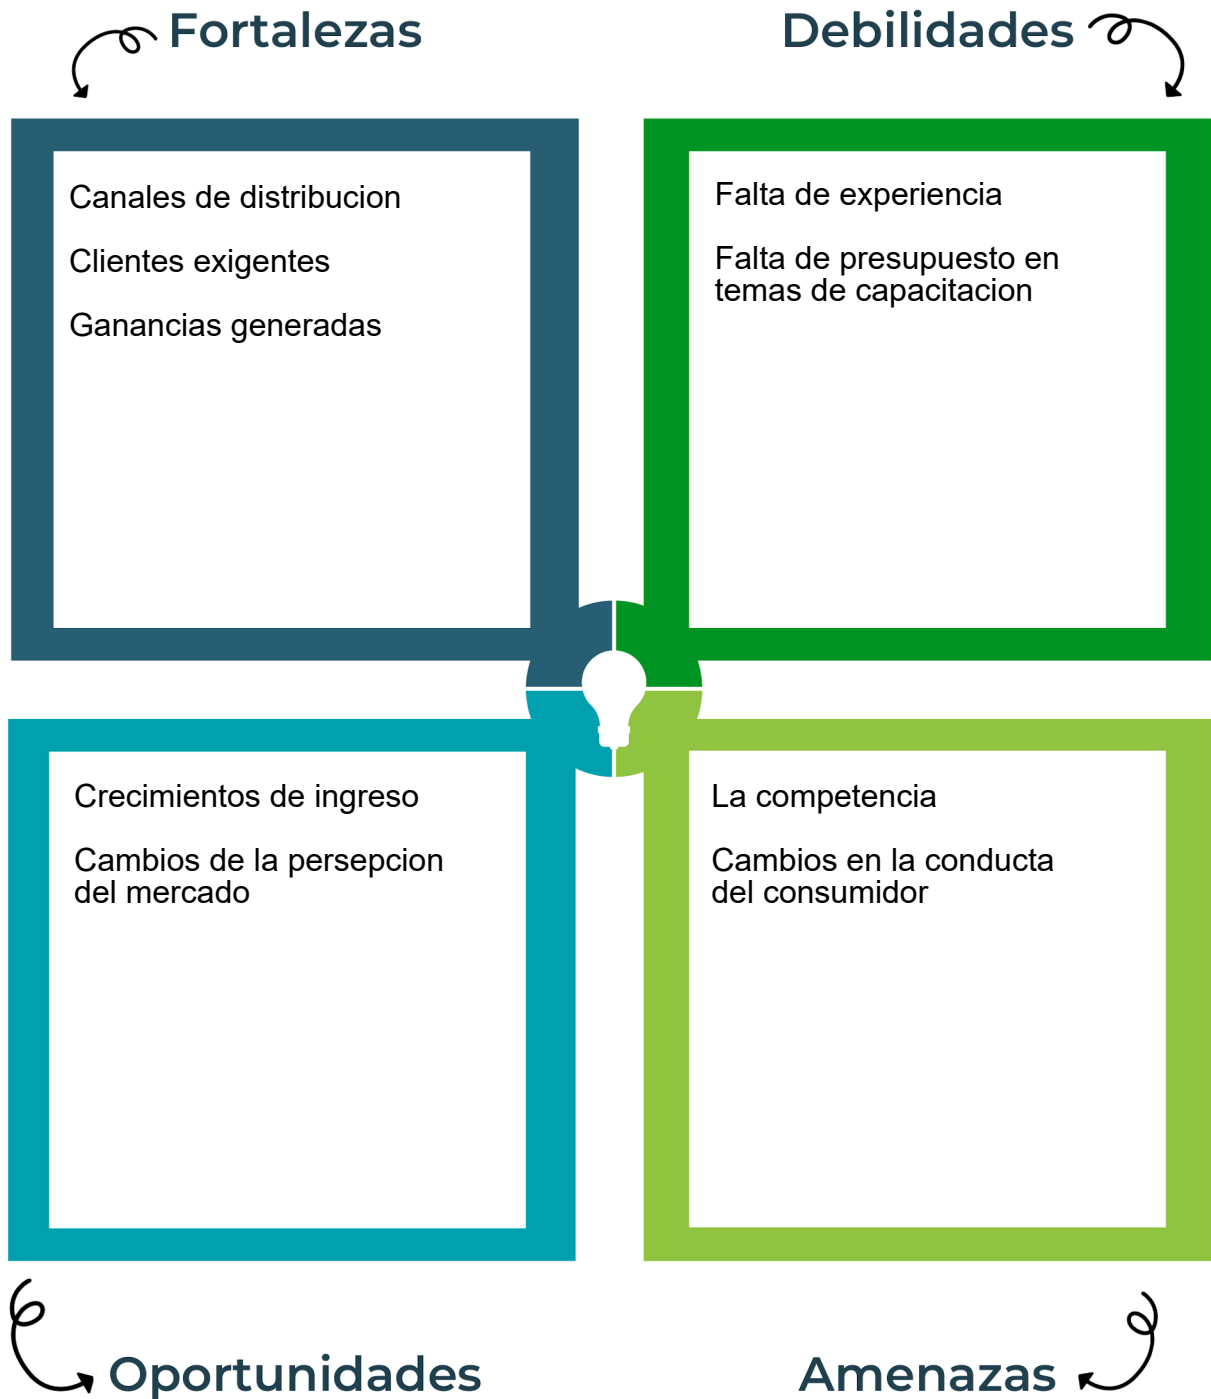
Fortalezas

Debilidades

Canales de distribucion

Clientes exigentes

Ganancias generadas

Falta de experiencia

Falta de presupuesto en temas de capacitacion

Crecimientos de ingreso

Cambios de la persepcion del mercado

La competencia

Cambios en la conducta del consumidor

Oportunidades

Amenazas